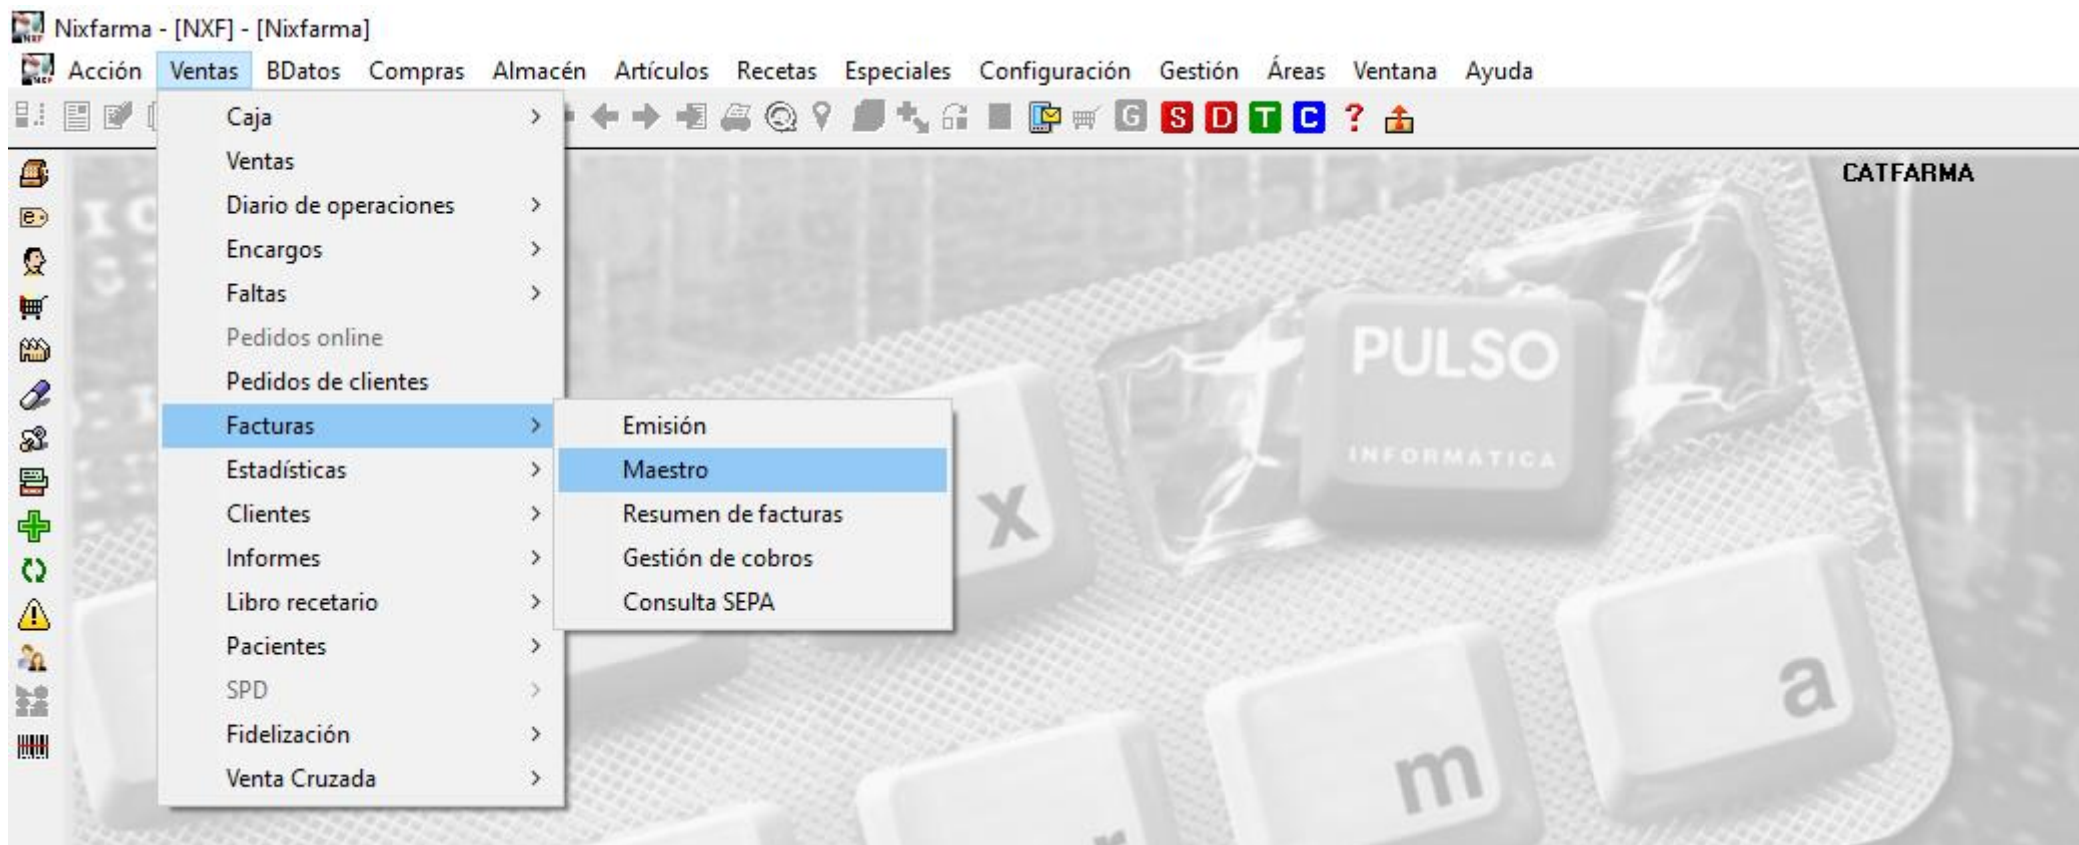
Nixfarma - [NXF] - [Nixfarma]

Acción Ventas BDatos Compras Almacén Artículos Recetas Especiales Configuración Gestión Áreas Ventana Ayuda

G S D T C ?

CATFARMA

Caja
Ventas
Diario de operaciones
Encargos
Faltas
Pedidos online
Pedidos de clientes
Facturas
Estadísticas
Clientes
Informes
Libro recetario
Pacientes
SPD
Fidelización
Venta Cruzada

Emisión
Maestro
Resumen de facturas
Gestión de cobros
Consulta SEPA

PULSO
INFORMATICA

x
m
a